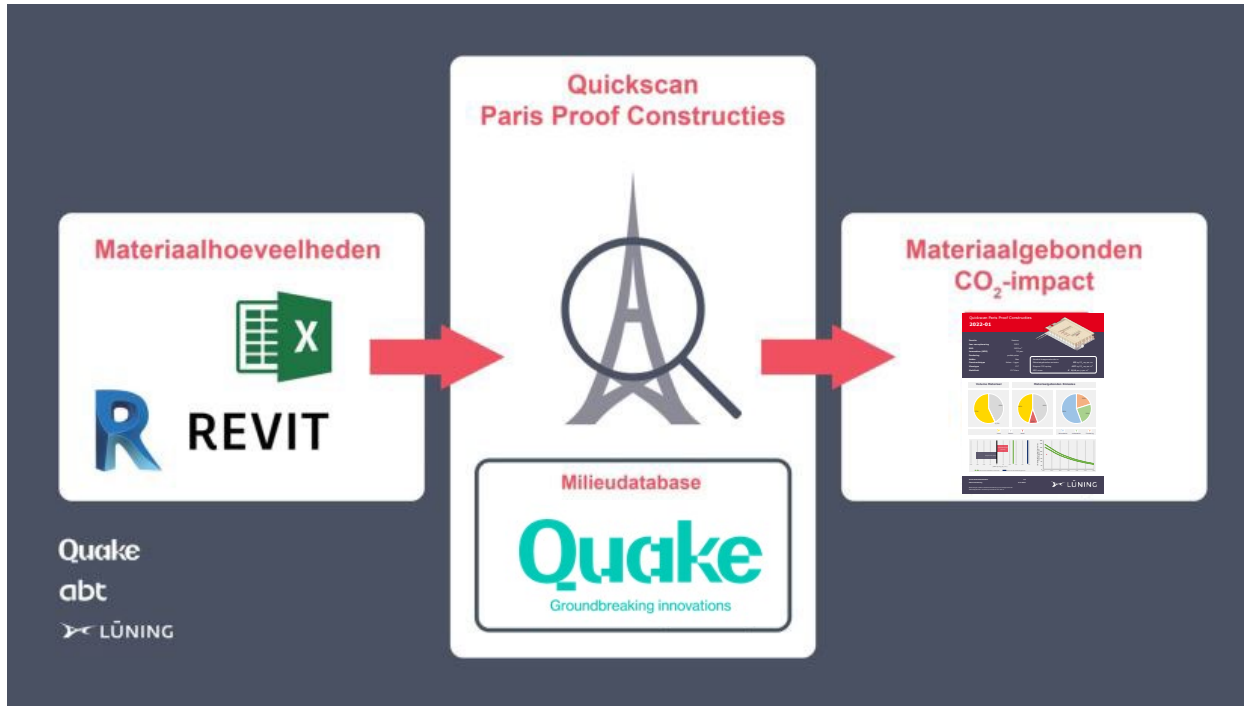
Materiaalhoeveelheden

REVIT

Quickscan
Paris Proof Constructies

Milieudatabase

Quake
Groundbreaking innovations

Materiaalgebonden
$CO_2$-impact

Quickscan Paris Proof Constructies
2022-01

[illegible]

LŪNING

Quake
abt
LŪNING